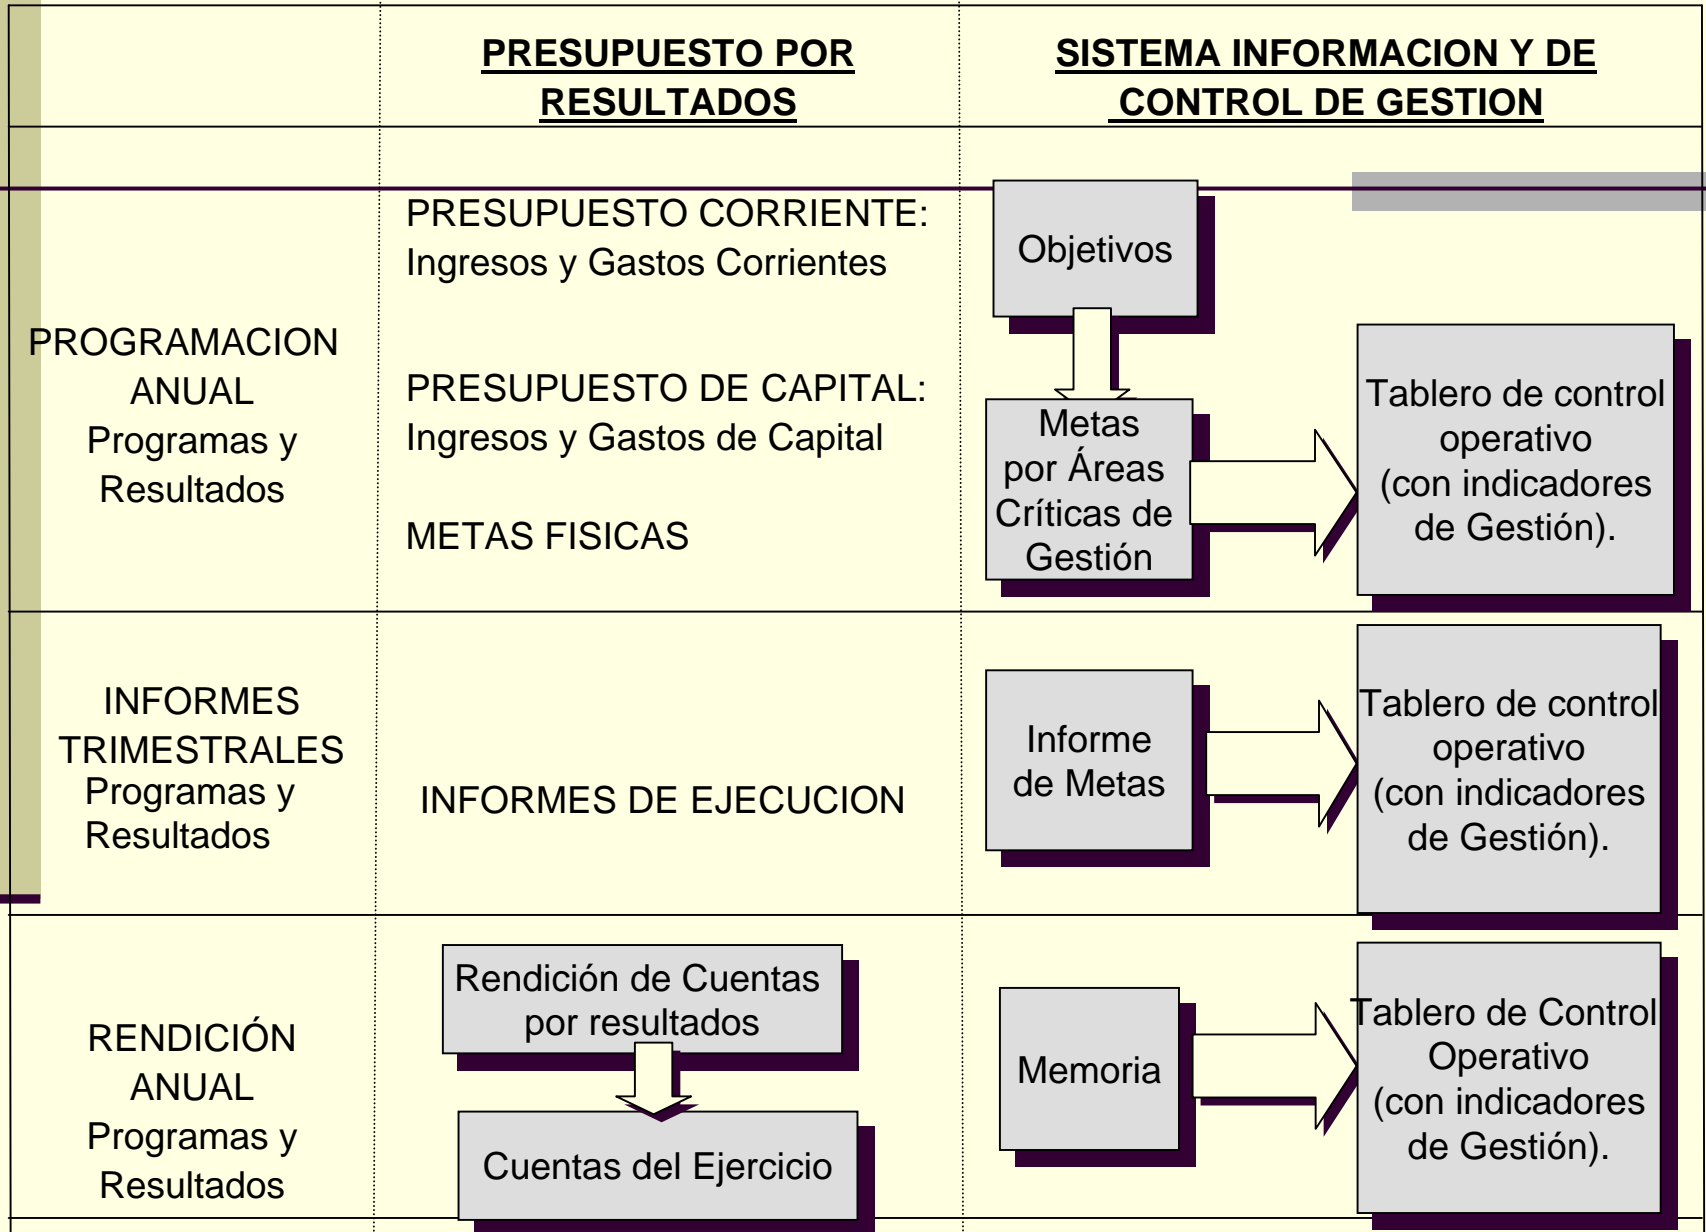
| | PRESUPUESTO POR RESULTADOS | SISTEMA INFORMACION Y DE CONTROL DE GESTION |
|---|---|---|
| PROGRAMACION ANUAL Programas y Resultados | PRESUPUESTO CORRIENTE: Ingresos y Gastos Corrientes PRESUPUESTO DE CAPITAL: Ingresos y Gastos de Capital METAS FISICAS | Objetivos Metas por Áreas Críticas de Gestión Tablero de control operativo (con indicadores de Gestión). |
| INFORMES TRIMESTRALES Programas y Resultados | INFORMES DE EJECUCION | Informe de Metas Tablero de control operativo (con indicadores de Gestión). |
| RENDICIÓN ANUAL Programas y Resultados | Rendición de Cuentas por resultados Cuentas del Ejercicio | Memoria Tablero de Control Operativo (con indicadores de Gestión). |